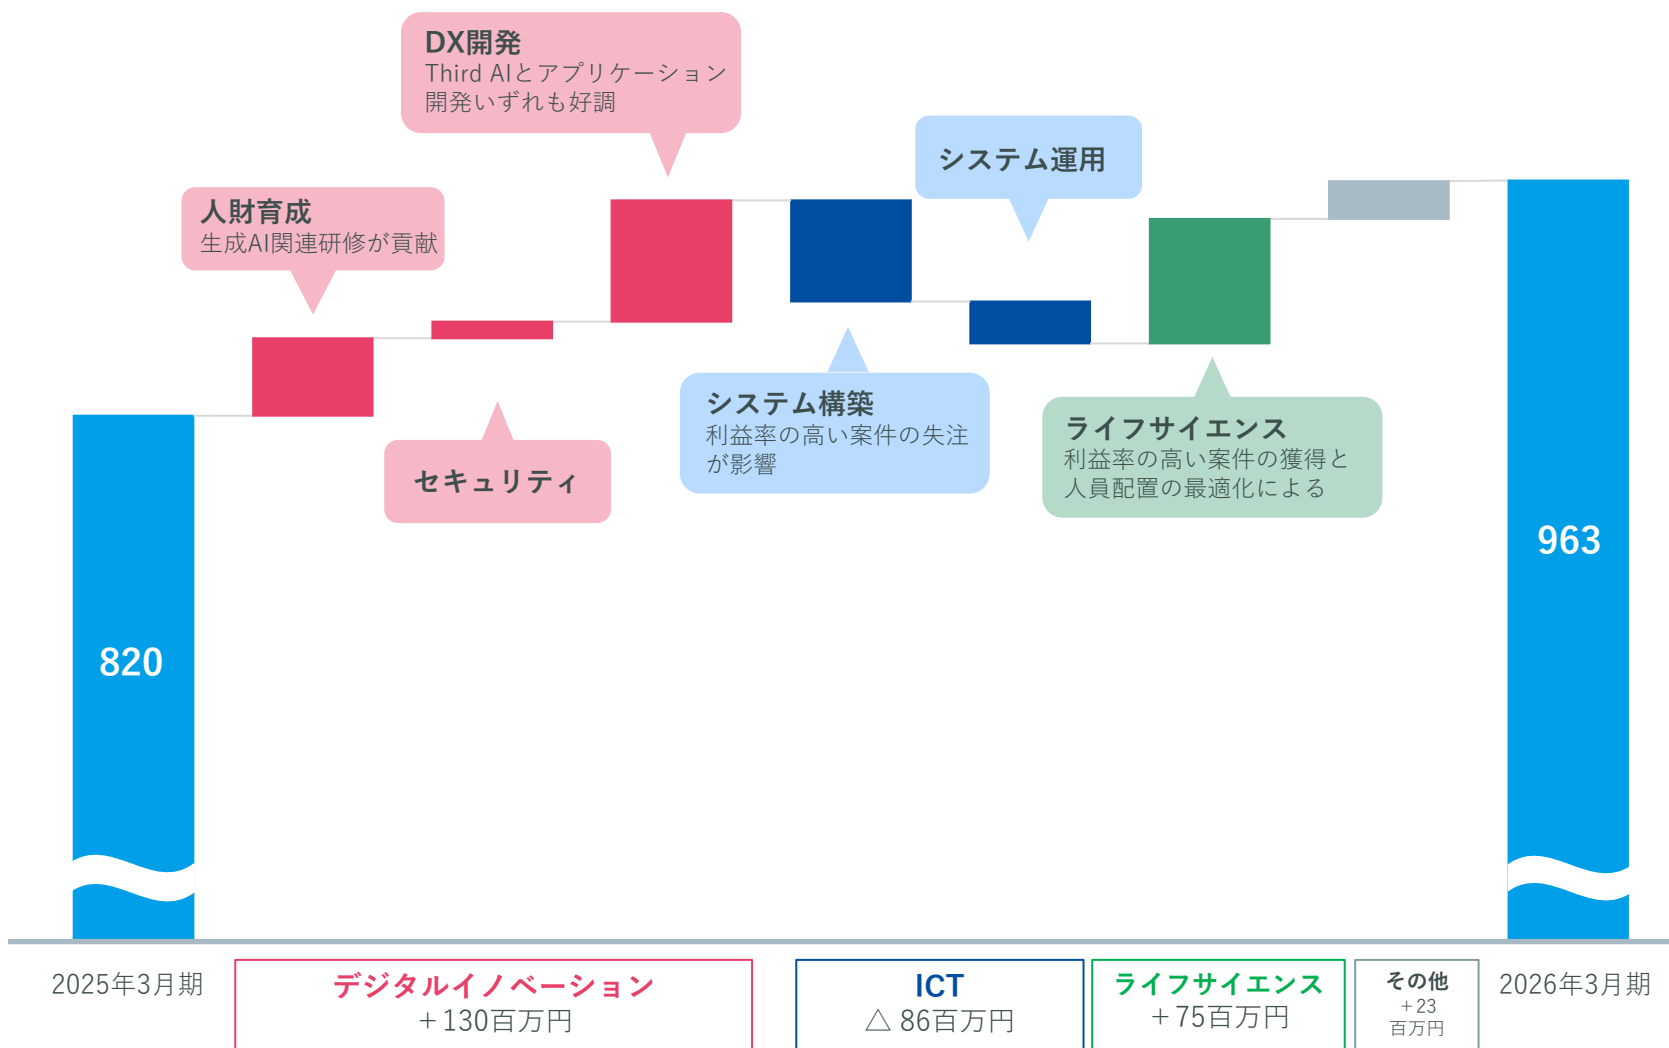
DX開発
Third AIとアプリケーション開発いずれも好調

人財育成
生成AI関連研修が貢献

システム運用

セキュリティ

システム構築
利益率の高い案件の先注が影響

ライフサイエンス
利益率の高い案件の獲得と人員配置の最適化による

820

963

2025年3月期

デジタルイノベーション
＋130百万円

ICT
△ 86百万円

ライフサイエンス
＋75百万円

その他
＋23
百万円

2026年3月期